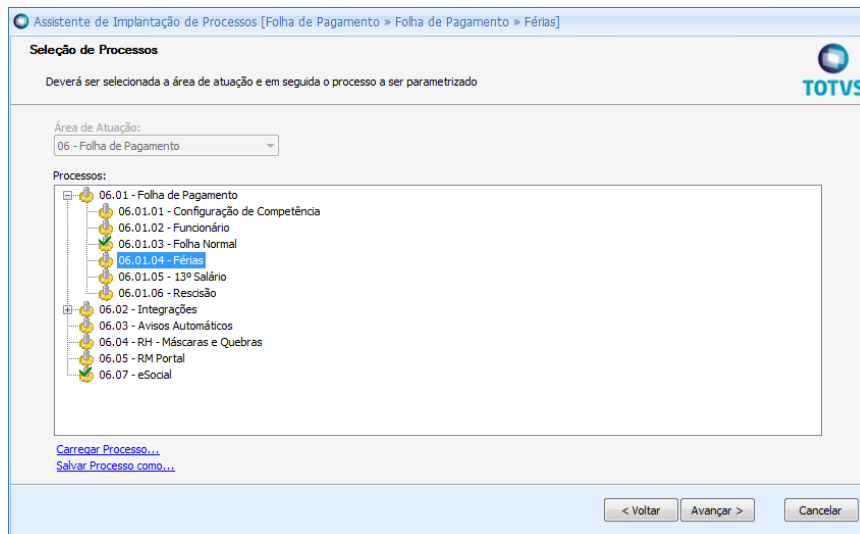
Assistente de Implantação de Processos [Folha de Pagamento » Folha de Pagamento » Férias]

Seleção de Processos

Deverá ser selecionada a área de atuação e em seguida o processo a ser parametrizado

TOTVS

Área de Atuação:

06 - Folha de Pagamento

Processos:

06.01 - Folha de Pagamento
06.01.01 - Configuração de Competência
06.01.02 - Funcionário
06.01.03 - Folha Normal
06.01.04 - Férias
06.01.05 - 13º Salário
06.01.06 - Rescisão
06.02 - Integrações
06.03 - Avisos Automáticos
06.04 - RH - Máscaras e Quebras
06.05 - RM Portal
06.07 - eSocial

Carregar Processo...
Salvar Processo como...

< Voltar
Avançar >
Cancelar